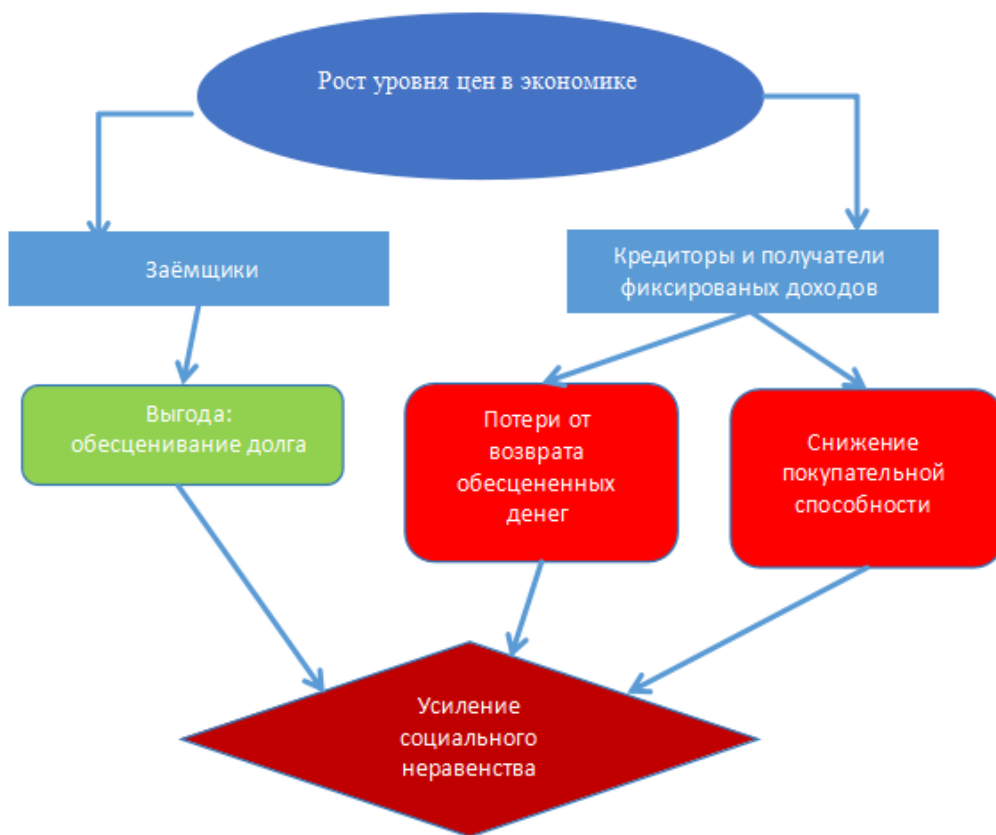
Рост уровня цен в экономике

Заёмщики

Кредиторы и получатели фиксированых доходов

Выгода: обесценивание долга

Потери от возврата обесцененных денег

Снижение покупательной способности

Усиление социального неравенства